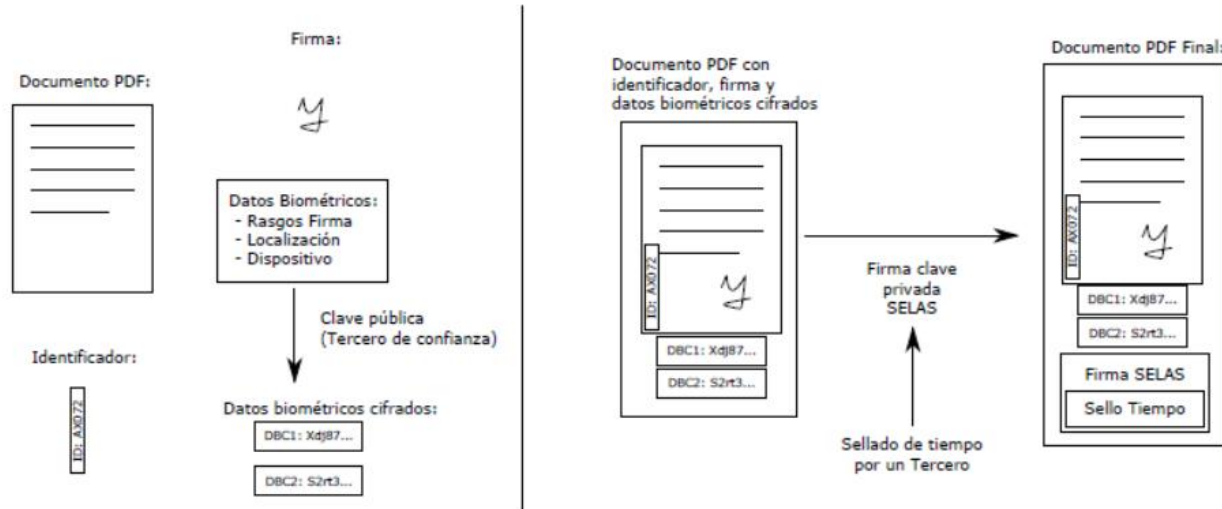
Documento PDF:

Identificador:

ID: AX072

Firma:

Datos Biométricos:
- Rasgos Firma
- Localización
- Dispositivo

Clave pública
(Tercero de confianza)

Datos biométricos cifrados:

DBC1: Xdj87...

DBC2: S2rt3...

Documento PDF con identificador, firma y datos biométricos cifrados

ID: AX072

DBC1: Xdj87...

DBC2: S2rt3...

Firma clave privada SELAS

Sellado de tiempo por un Tercero

Documento PDF Final:

ID: AX072

DBC1: Xdj87...

DBC2: S2rt3...

Firma SELAS

Sello Tiempo